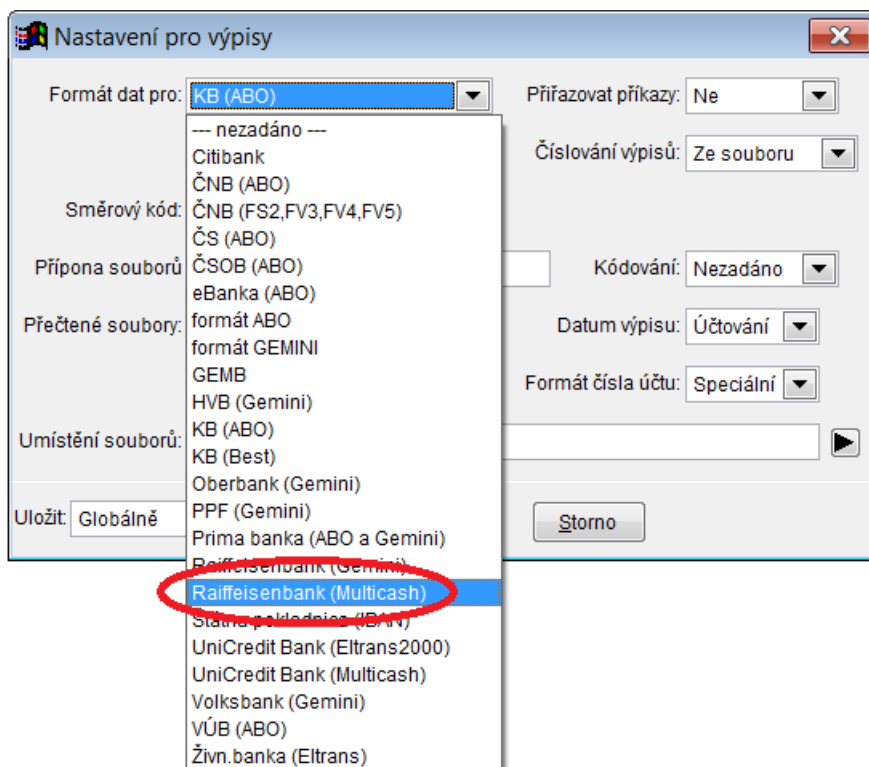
Nastavení pro výpisy

Formát dat pro: KB (ABO)

Přiřazovat příkazy: Ne

--- nezadáno ---
Citibank
ČNB (ABO)
ČNB (FS2,FV3,FV4,FV5)
ČS (ABO)
ČSOB (ABO)
eBanka (ABO)
formát ABO
formát GEMINI
GEMB
HVB (Gemini)
KB (ABO)
KB (Best)
Oberbank (Gemini)
PPF (Gemini)
Prima banka (ABO a Gemini)
Raiffeisenbank (Gemini)
Raiffeisenbank (Multicash)
Státní pokladnice (IBAN)
UniCredit Bank (Eltrans2000)
UniCredit Bank (Multicash)
Volksbank (Gemini)
VÚB (ABO)
Živn.banka (Eltrans)

Číslování výpisů: Ze souboru

Směrový kód:

Přípona souborů

Kódování: Nezadáno

Přečtené soubory:

Datum výpisu: Účtování

Formát čísla účtu: Speciální

Umístění souborů:

Uložit: Globálně

Storno